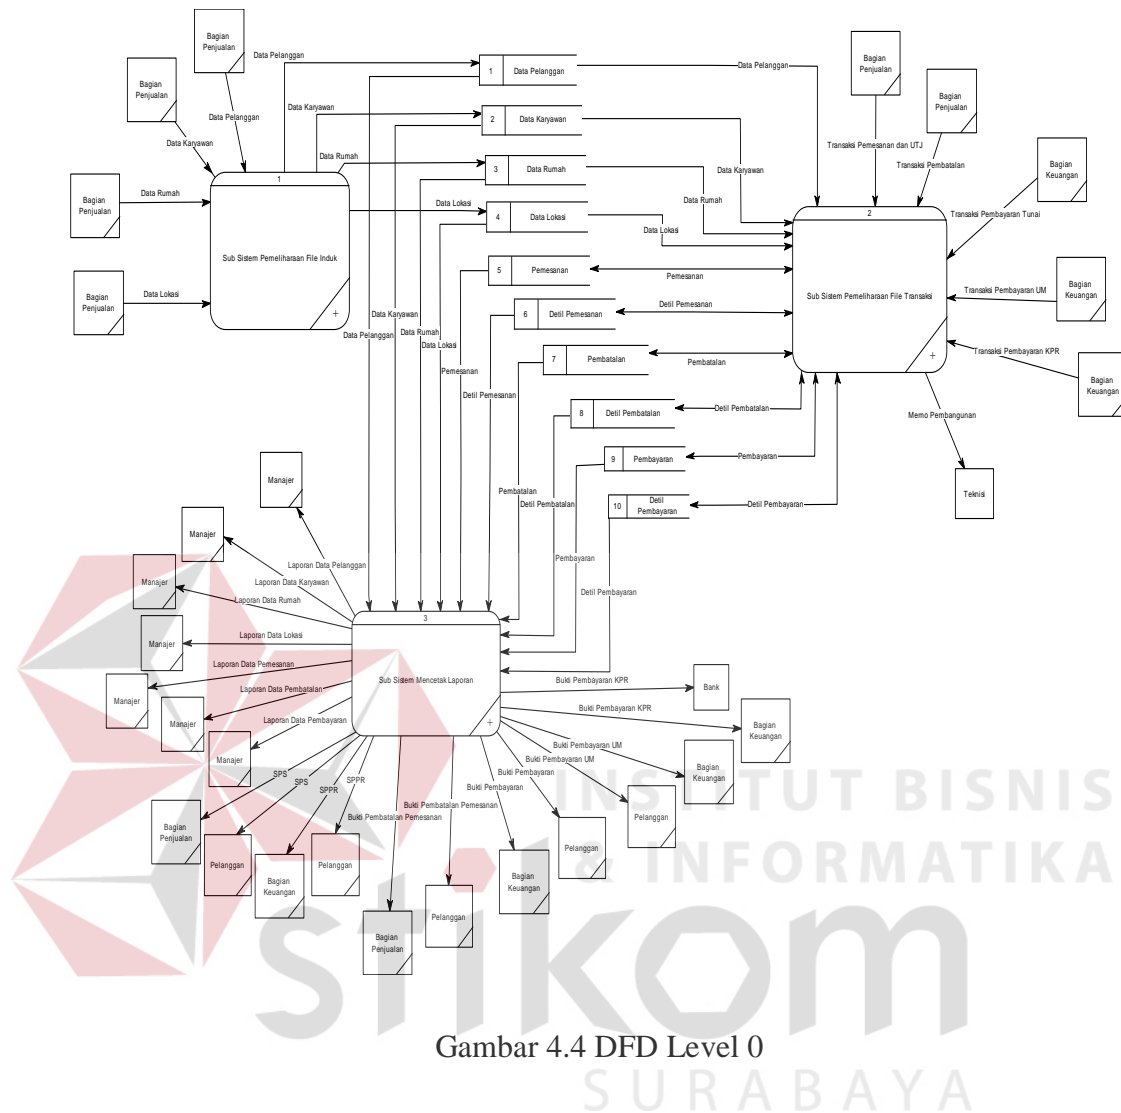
Bagian Penjualan

Data Pelanggan

Bagian Penjualan

Data Pelanggan

Data Karyawan

Data Karyawan

Bagian Penjualan

Data Rumah

Data Rumah

Bagian Penjualan

Data Lokasi

1

Sub Sistem Pemeliharaan File Induk

+

1 | Data Pelanggan

2 | Data Karyawan

3 | Data Rumah

4 | Data Lokasi

5 | Pemesanan

6 | Detil Pemesanan

7 | Pembatalan

8 | Detil Pembatalan

9 | Pembayaran

10 | Detil Pembayaran

Data Lokasi

Data Pelanggan

Data Karyawan

Data Rumah

Data Lokasi

Pemesanan

Detil Pemesanan

Pembatalan

Detil Pembatalan

Pembayaran

Detil Pembayaran

Data Pelanggan

Data Karyawan

Data Rumah

Data Lokasi

Pemesanan

Detil Pemesanan

Pembatalan

Detil Pembatalan

Pembayaran

Detil Pembayaran

Bagian Penjualan

Transaksi Pemesanan dan UTJ

Bagian Penjualan

Transaksi Pembatalan

Bagian Keuangan

Transaksi Pembayaran Tunai

Bagian Keuangan

Transaksi Pembayaran UM

Bagian Keuangan

Transaksi Pembayaran KPR

2

Sub Sistem Pemeliharaan File Transaksi

+

Memo Pembangunan

Teknisi

Manajer

Manajer

Manajer

Manajer

Manajer

Manajer

Manajer

Laporan Data Pelanggan

Laporan Data Karyawan

Laporan Data Rumah

Laporan Data Lokasi

Laporan Data Pemesanan

Laporan Data Pembatalan

Laporan Data Pembayaran

3

Sub Sistem Mencetak Laporan

+

SPS

SPS

SPPR

SPPR

Bukti Pembatalan Pemesanan

Bukti Pembatalan Pemesanan

Bukti Pembayaran

Bukti Pembayaran

Bukti Pembayaran UM

Bukti Pembayaran UM

Bukti Pembayaran KPR

Bukti Pembayaran KPR

Bank

Bagian Keuangan

Bagian Keuangan

Pelanggan

Pelanggan

Bagian Keuangan

Pelanggan

Bagian Penjualan

Bagian Penjualan

Pelanggan

Bagian Keuangan

Pelanggan

INSTITUT BISNIS & INFORMATIKA

stikom

Gambar 4.4 DFD Level 0

SURABAYA